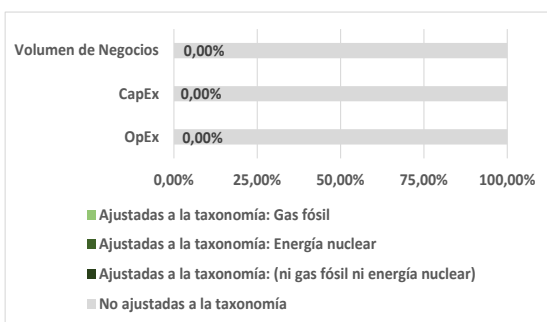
Volumen de Negocios 0,00%

CapEx 0,00%

OpEx 0,00%

0,00% 25,00% 50,00% 75,00% 100,00%

Ajustadas a la taxonomía: Gas fósil

Ajustadas a la taxonomía: Energía nuclear

Ajustadas a la taxonomía: (ni gas fósil ni energía nuclear)

No ajustadas a la taxonomía